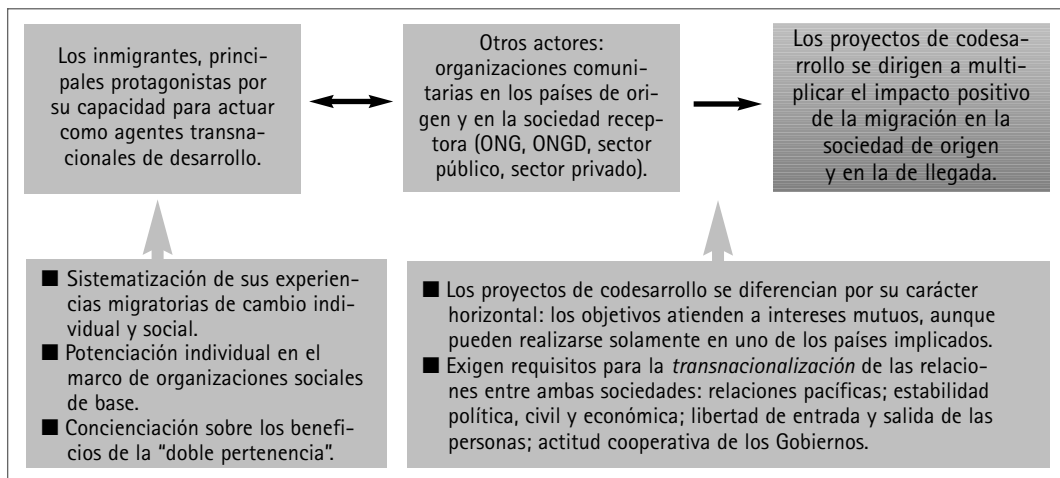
Los inmigrantes, principales protagonistas por su capacidad para actuar como agentes transnacionales de desarrollo.

Otros actores: organizaciones comunitarias en los países de origen y en la sociedad receptora (ONG, ONGD, sector público, sector privado).

Los proyectos de codesarrollo se dirigen a multiplicar el impacto positivo de la migración en la sociedad de origen y en la de llegada.

■ Sistematización de sus experiencias migratorias de cambio individual y social.
■ Potenciación individual en el marco de organizaciones sociales de base.
■ Concienciación sobre los beneficios de la "doble pertenencia".

■ Los proyectos de codesarrollo se diferencian por su carácter horizontal: los objetivos atienden a intereses mutuos, aunque pueden realizarse solamente en uno de los países implicados.
■ Exigen requisitos para la *transnacionalización* de las relaciones entre ambas sociedades: relaciones pacíficas; estabilidad política, civil y económica; libertad de entrada y salida de las personas; actitud cooperativa de los Gobiernos.